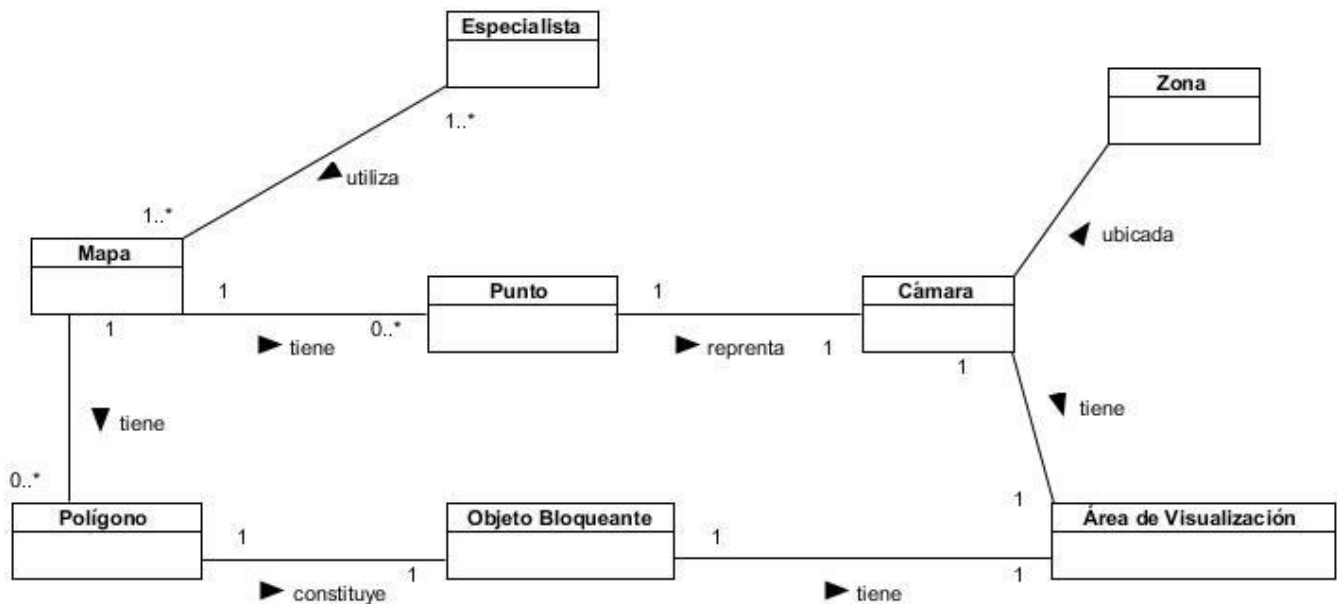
Especialista

1..*

utiliza

1..*

Zona

ubicada

Mapa

1

Punto

1

Cámara

1

0..*

tiene

reprenta

1

1

tiene

tiene

0..*

1

Polígono

1

Objeto Bloqueante

1

Área de Visualización

1

1

constituye

tiene

1